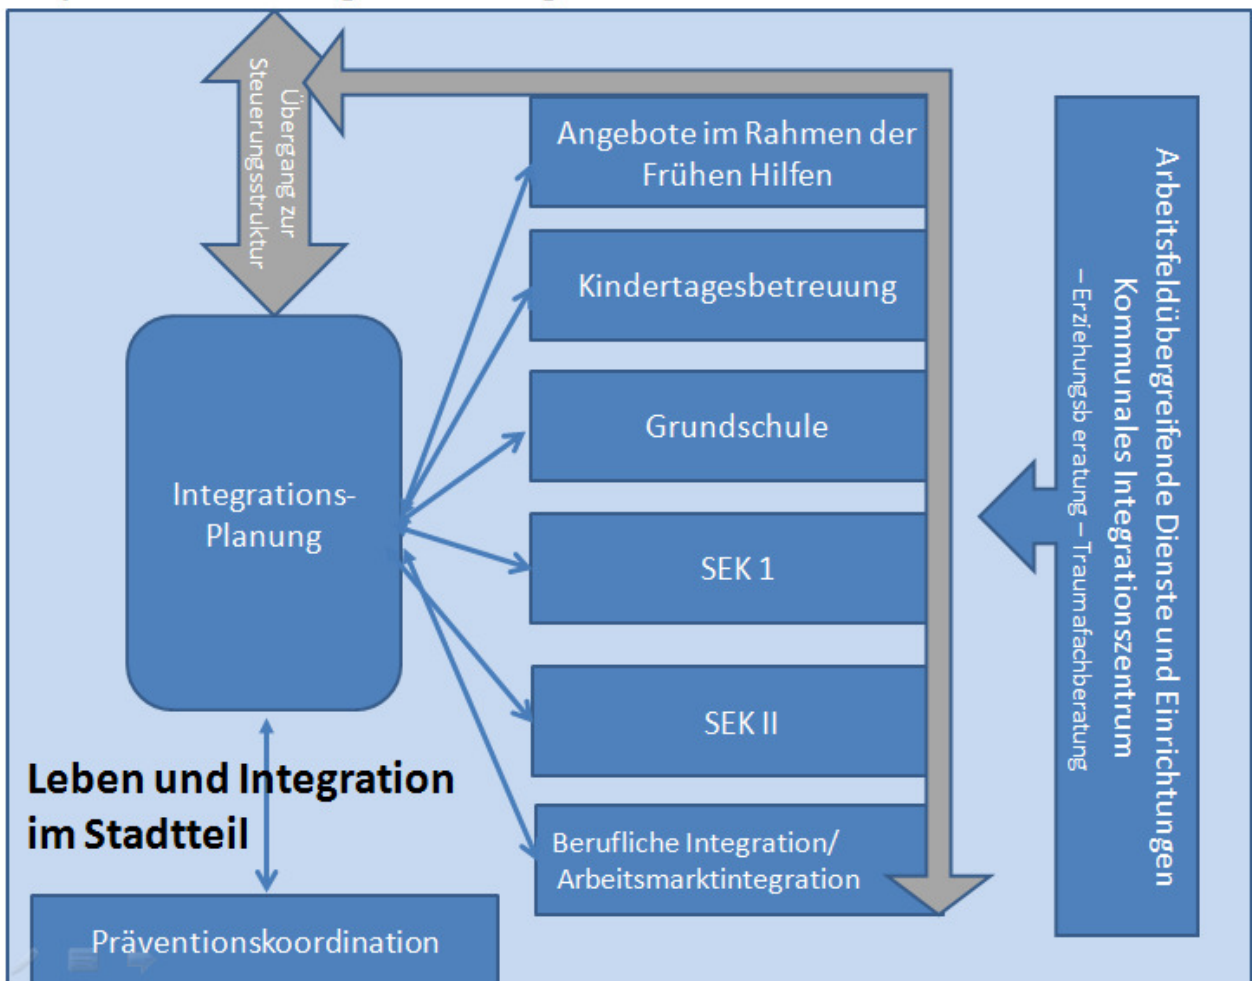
Übergang zur Steuerungsstruktur

Angebote im Rahmen der Frühen Hilfen

Kindertagesbetreuung

Grundschule

SEK 1

SEK II

Berufliche Integration/ Arbeitsmarktintegration

Integrations-Planung

Arbeitsfeldübergreifende Dienste und Einrichtungen
Kommunales Integrationszentrum
– Erziehungsb eratung – Traumafachberatung

Leben und Integration im Stadtteil

Präventionskoordination